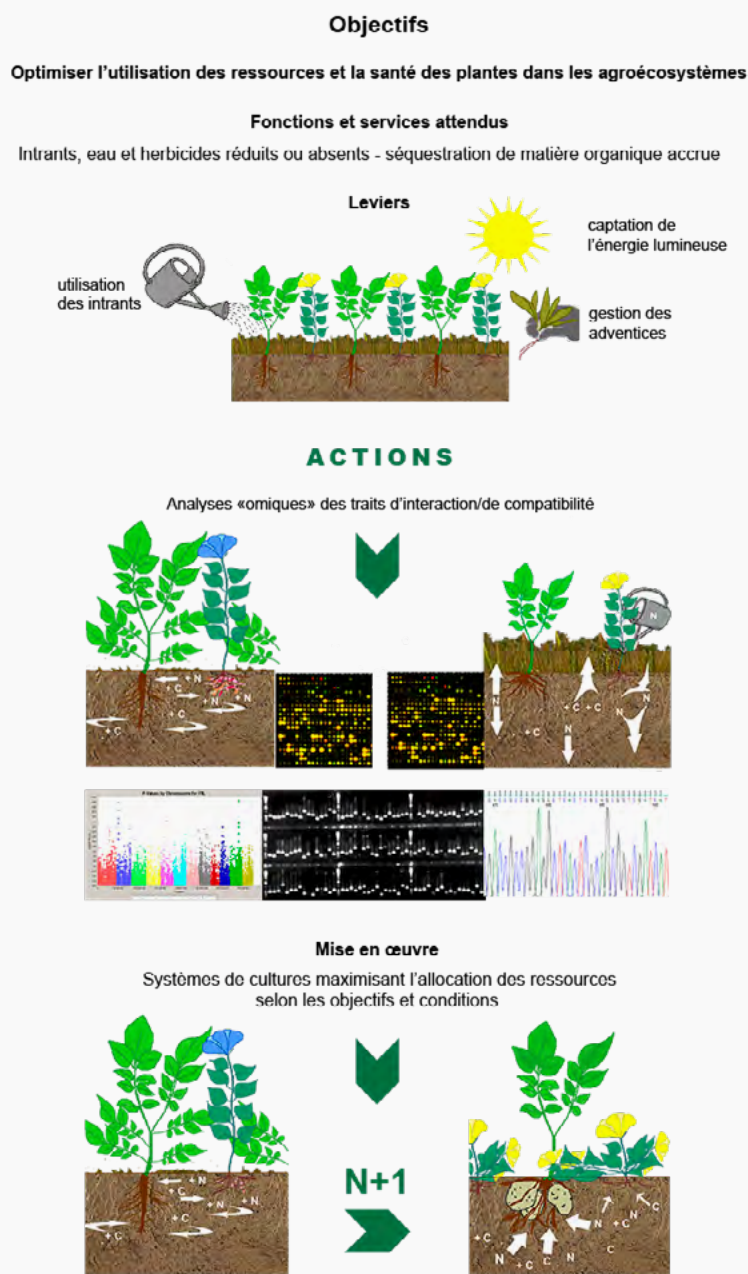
Objectifs

Optimiser l'utilisation des ressources et la santé des plantes dans les agroécosystèmes

Fonctions et services attendus

Intrants, eau et herbicides réduits ou absents - séquestration de matière organique accrue

Leviers

captation de l'énergie lumineuse

utilisation des intrants

gestion des adventices

ACTIONS

Analyses «omiques» des traits d'interaction/de compatibilité

+N
+C
+N
+C
+C

N
+C
+C
N
N

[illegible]

Mise en œuvre

Systèmes de cultures maximisant l'allocation des ressources selon les objectifs et conditions

+N
+C
+N
+C
+N
+C

N+1

N
+C
N
C
+C
N
+C
C
N